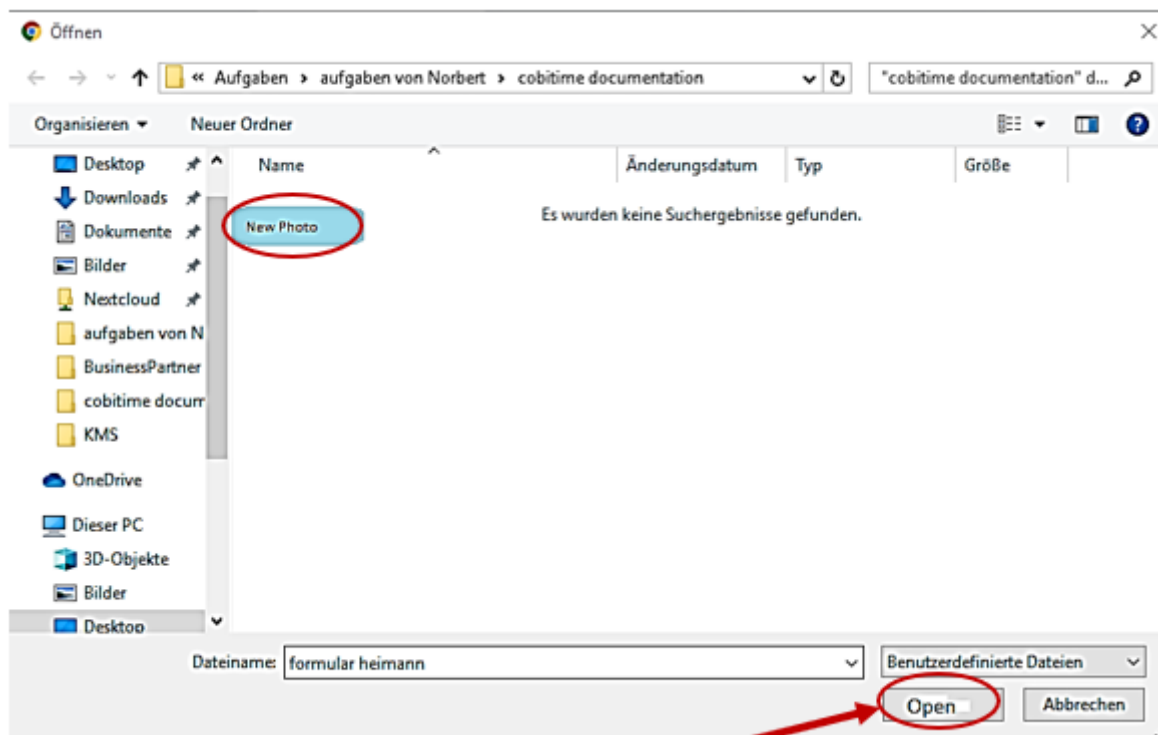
Öffnen

« Aufgaben › aufgaben von Norbert › cobitime documentation

"cobitime documentation" d...

Organisieren ▾

Neuer Ordner

Desktop

Downloads

Dokumente

Bilder

Nextcloud

aufgaben von N

BusinessPartner

cobitime docum

KMS

OneDrive

Dieser PC

3D-Objekte

Bilder

Desktop

| Name | Änderungsdatum | Typ | Größe |
|---|---|---|---|

New Photo

Es wurden keine Suchergebnisse gefunden.

Dateiname: formular heimann

Benutzerdefinierte Dateien

Open

Abbrechen